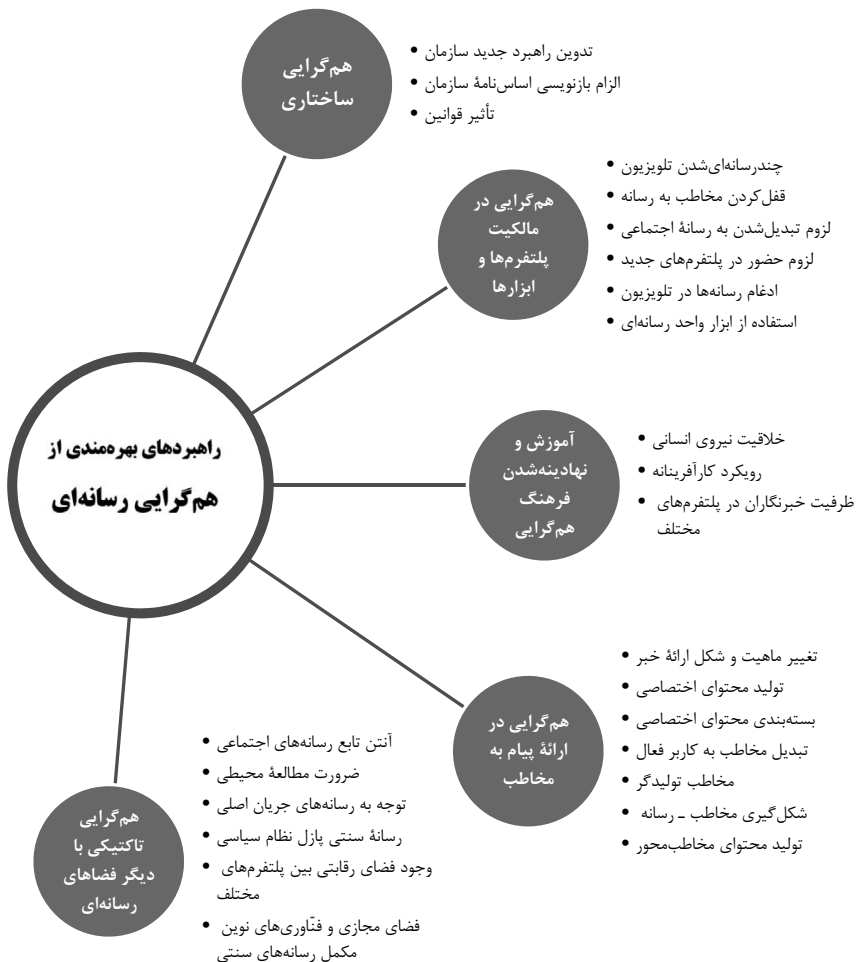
راهبردهای بهره‌مندی از
هم‌گرایی رسانه‌ای

هم‌گرایی ساختاری
• تدوین راهبرد جدید سازمان
• الزام بازنویسی اساس‌نامهٔ سازمان
• تأثیر قوانین

هم‌گرایی در مالکیت پلتفرم‌ها و ابزارها
• چندرسانه‌ای‌شدن تلویزیون
• قفل‌کردن مخاطب به رسانه
• لزوم تبدیل‌شدن به رسانهٔ اجتماعی
• لزوم حضور در پلتفرم‌های جدید
• ادغام رسانه‌ها در تلویزیون
• استفاده از ابزار واحد رسانه‌ای

آموزش و نهادینه‌شدن فرهنگ هم‌گرایی
• خلاقیت نیروی انسانی
• رویکرد کارآفرینانه
• ظرفیت خبرنگاران در پلتفرم‌های مختلف

هم‌گرایی در ارائهٔ پیام به مخاطب
• تغییر ماهیت و شکل ارائهٔ خبر
• تولید محتوای اختصاصی
• بسته‌بندی محتوای اختصاصی
• تبدیل مخاطب به کاربر فعال
• مخاطب تولیدگر
• شکل‌گیری مخاطب ـ رسانه
• تولید محتوای مخاطب‌محور

هم‌گرایی تاکتیکی با دیگر فضاهای رسانه‌ای
• آنتن تابع رسانه‌های اجتماعی
• ضرورت مطالعهٔ محیطی
• توجه به رسانه‌های جریان اصلی
• رسانهٔ سنتی پازل نظام سیاسی
• وجود فضای رقابتی بین پلتفرم‌های مختلف
• فضای مجازی و فنّاوری‌های نوین مکمل رسانه‌های سنتی